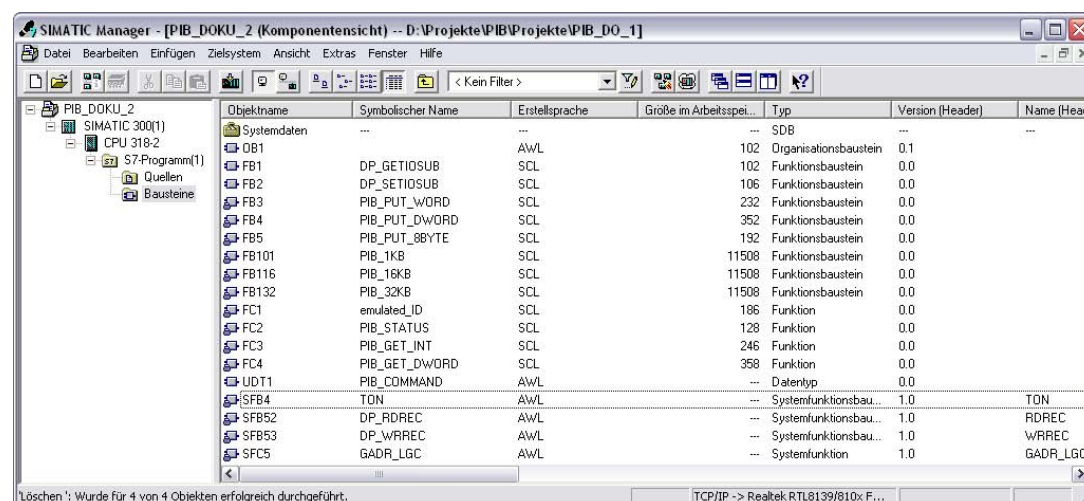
SIMATIC Manager - [PIB_DOKU_2 (Komponentensicht) -- D:\Projekte\PIB\Projekte\PIB_DO_1]

Datei Bearbeiten Einfügen Zielsystem Ansicht Extras Fenster Hilfe

< Kein Filter >

PIB_DOKU_2
SIMATIC 300(1)
CPU 318-2
S7-Programm(1)
Quellen
Bausteine

| Objektname | Symbolischer Name | Erstellsprache | Größe im Arbeitsspei... | Typ | Version (Header) | Name (Hea |
|---|---|---|---|---|---|---|
| Systemdaten | --- | --- | --- | SDB | --- | --- |
| OB1 | | AWL | 102 | Organisationsbaustein | 0.1 | |
| FB1 | DP_GETIOSUB | SCL | 102 | Funktionsbaustein | 0.0 | |
| FB2 | DP_SETIOSUB | SCL | 106 | Funktionsbaustein | 0.0 | |
| FB3 | PIB_PUT_WORD | SCL | 232 | Funktionsbaustein | 0.0 | |
| FB4 | PIB_PUT_DWORD | SCL | 352 | Funktionsbaustein | 0.0 | |
| FB5 | PIB_PUT_8BYTE | SCL | 192 | Funktionsbaustein | 0.0 | |
| FB101 | PIB_1KB | SCL | 11508 | Funktionsbaustein | 0.0 | |
| FB116 | PIB_16KB | SCL | 11508 | Funktionsbaustein | 0.0 | |
| FB132 | PIB_32KB | SCL | 11508 | Funktionsbaustein | 0.0 | |
| FC1 | emulated_ID | SCL | 186 | Funktion | 0.0 | |
| FC2 | PIB_STATUS | SCL | 128 | Funktion | 0.0 | |
| FC3 | PIB_GET_INT | SCL | 246 | Funktion | 0.0 | |
| FC4 | PIB_GET_DWORD | SCL | 358 | Funktion | 0.0 | |
| UDT1 | PIB_COMMAND | AWL | --- | Datentyp | 0.0 | |
| SFB4 | TON | AWL | --- | Systemfunktionsbau... | 1.0 | TON |
| SFB52 | DP_RDREC | AWL | --- | Systemfunktionsbau... | 1.0 | RDREC |
| SFB53 | DP_WRREC | AWL | --- | Systemfunktionsbau... | 1.0 | WRREC |
| SFC5 | GADR_LGC | AWL | --- | Systemfunktion | 1.0 | GADR_LGC |

'Löschen ': Wurde für 4 von 4 Objekten erfolgreich durchgeführt.
TCP/IP -> Realtek RTL8139/810x F...